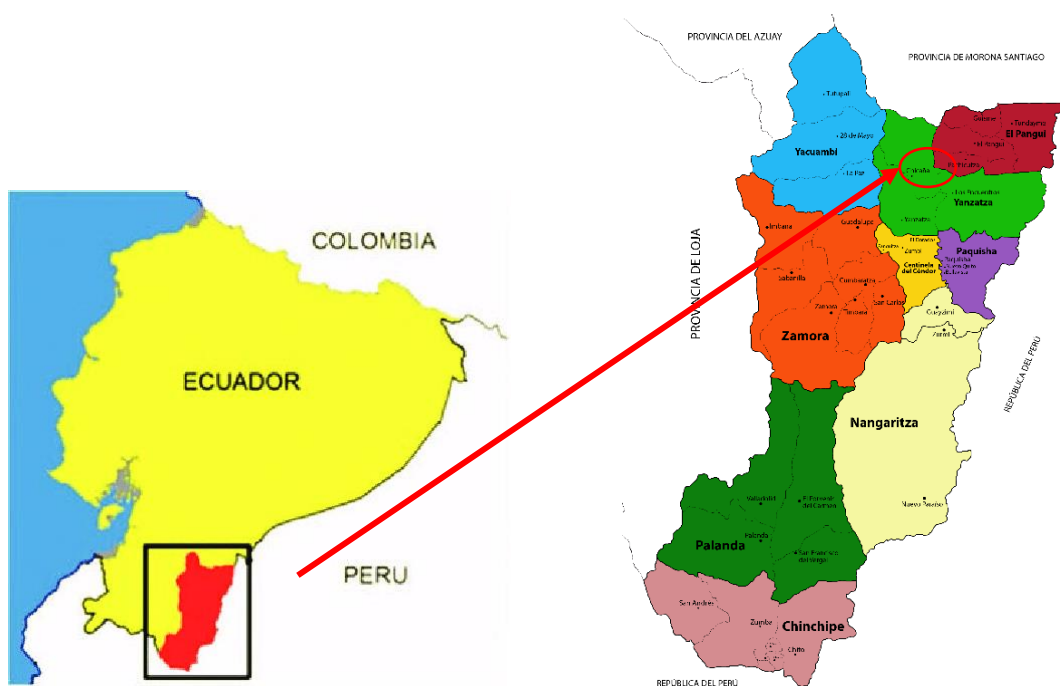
COLOMBIA

ECUADOR

PERU

PROVINCIA DEL AZUAY

PROVINCIA DE MORONA SANTIAGO

Tutupali

28 de Mayo

Yacuambi

La Paz

Guisme

Tundayme

El Pangui

El Pangui

Pachicutza

Los Encuentros

Yanzatza

Yanzatza

Imbana

Guadalupe

El Dorado

Zumbi

Centinela del Cóndor

Paquisha

Sabanilla

Cumbaratza

Zamora

Timbara

San Carlos

Cumbi

Zamora

PROVINCIA DE LOJA

Nangaritza

REPÚBLICA DEL PERÚ

Valladolid

El Porvenir del Carmen

Palanda

Palanda

San Francisco del Vergel

Nuevo Paraíso

San Andrés

Zumba

Chinchipe

Chito

REPÚBLICA DEL PERÚ